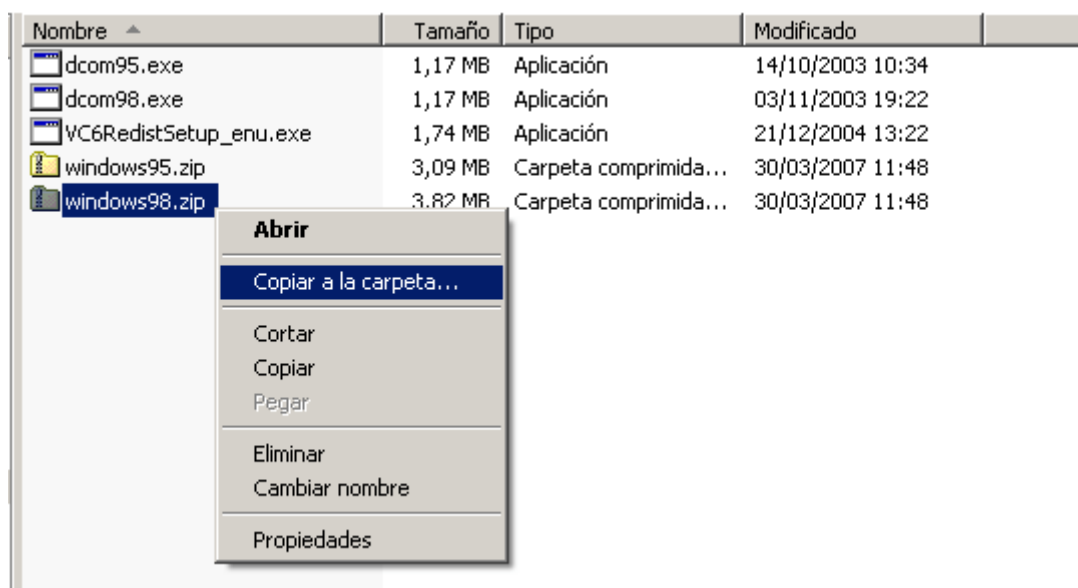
| Nombre | Tamaño | Tipo | Modificado |
|---|---|---|---|
| dcom95.exe | 1,17 MB | Aplicación | 14/10/2003 10:34 |
| dcom98.exe | 1,17 MB | Aplicación | 03/11/2003 19:22 |
| VC6RedistSetup_enu.exe | 1,74 MB | Aplicación | 21/12/2004 13:22 |
| windows95.zip | 3,09 MB | Carpeta comprimida... | 30/03/2007 11:48 |
| windows98.zip | 3,82 MB | Carpeta comprimida... | 30/03/2007 11:48 |

Abrir
Copiar a la carpeta...
Cortar
Copiar
Pegar
Eliminar
Cambiar nombre
Propiedades